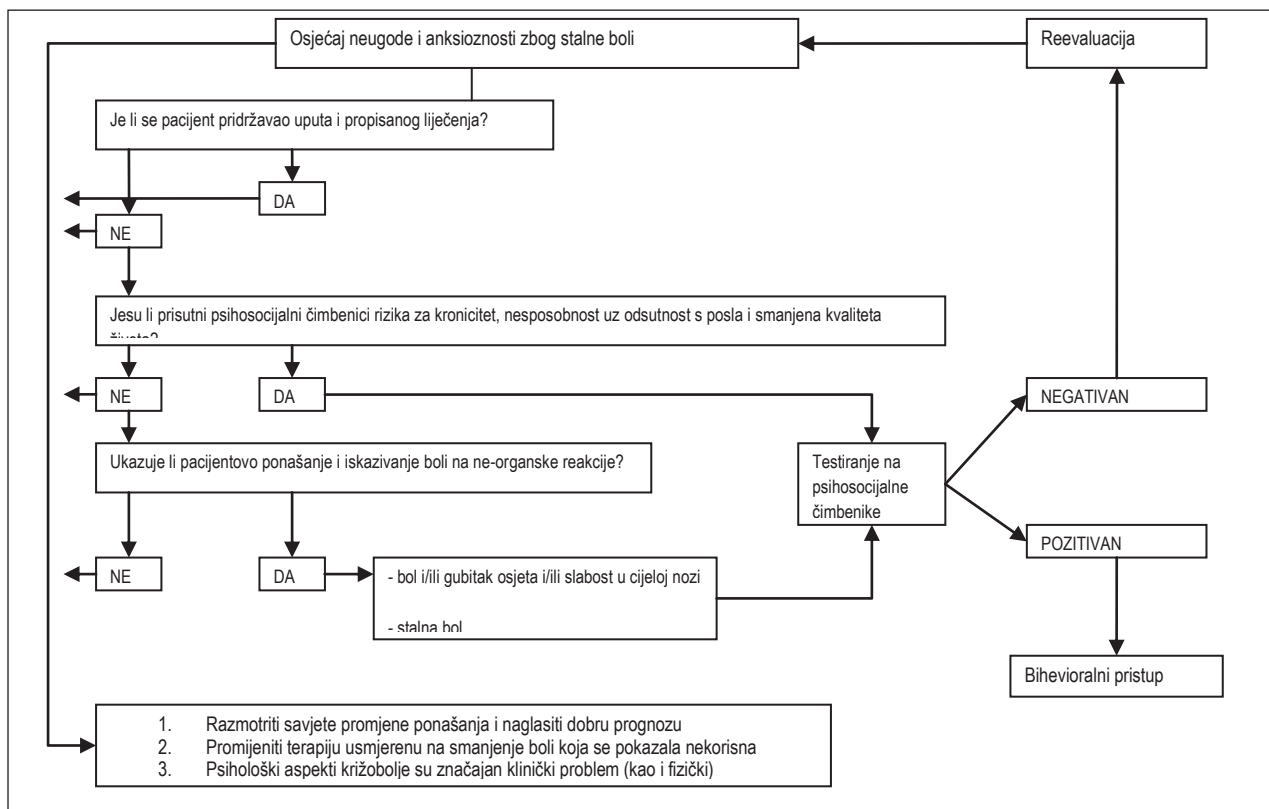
Osjećaj neugode i anksioznosti zbog stalne boli

Reevaluacija

Je li se pacijent pridržavao uputa i propisanog liječenja?

DA

NE

Jesu li prisutni psihosocijalni čimbenici rizika za kronicitet, nesposobnost uz odsutnost s posla i smanjena kvaliteta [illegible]

NE

DA

NEGATIVAN

Ukazuje li pacijentovo ponašanje i iskazivanje boli na ne-organske reakcije?

Testiranje na psihosocijalne čimbenike

POZITIVAN

NE

DA

- bol i/ili gubitak osjeta i/ili slabost u cijeloj nozi

- stalna bol

Bihevioralni pristup

1. Razmotriti savjete promjene ponašanja i naglasiti dobru prognozu
2. Promijeniti terapiju usmjerenu na smanjenje boli koja se pokazala nekorisna
3. Psihološki aspekti križobolje su značajan klinički problem (kao i fizički)